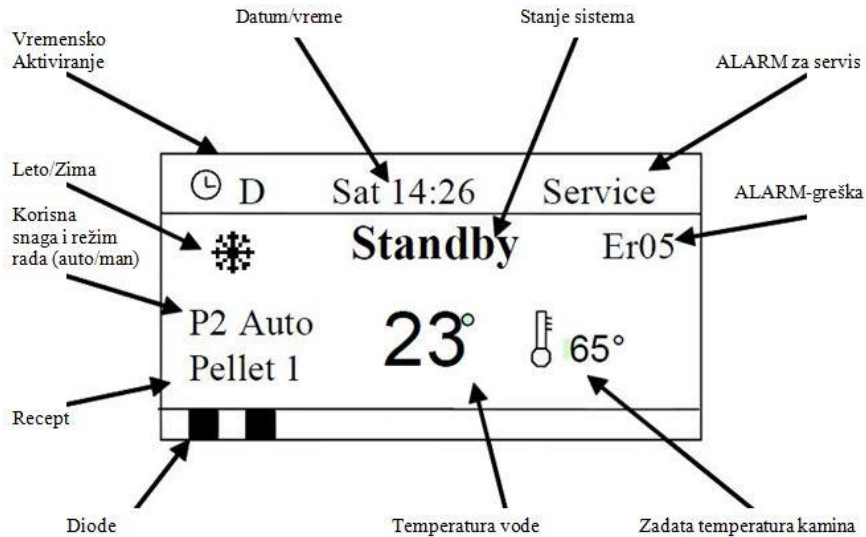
Datum/vreme

Stanje sistema

Vremensko Aktiviranje

ALARM za servis

Leto/Zima

D Sat 14:26 Service

ALARM-greška

Korisna snaga i režim rada (auto/man)

Standby

Er05

P2 Auto

23°

65°

Pellet 1

Recept

Diode

Temperatura vode

Zadata temperatura kamina